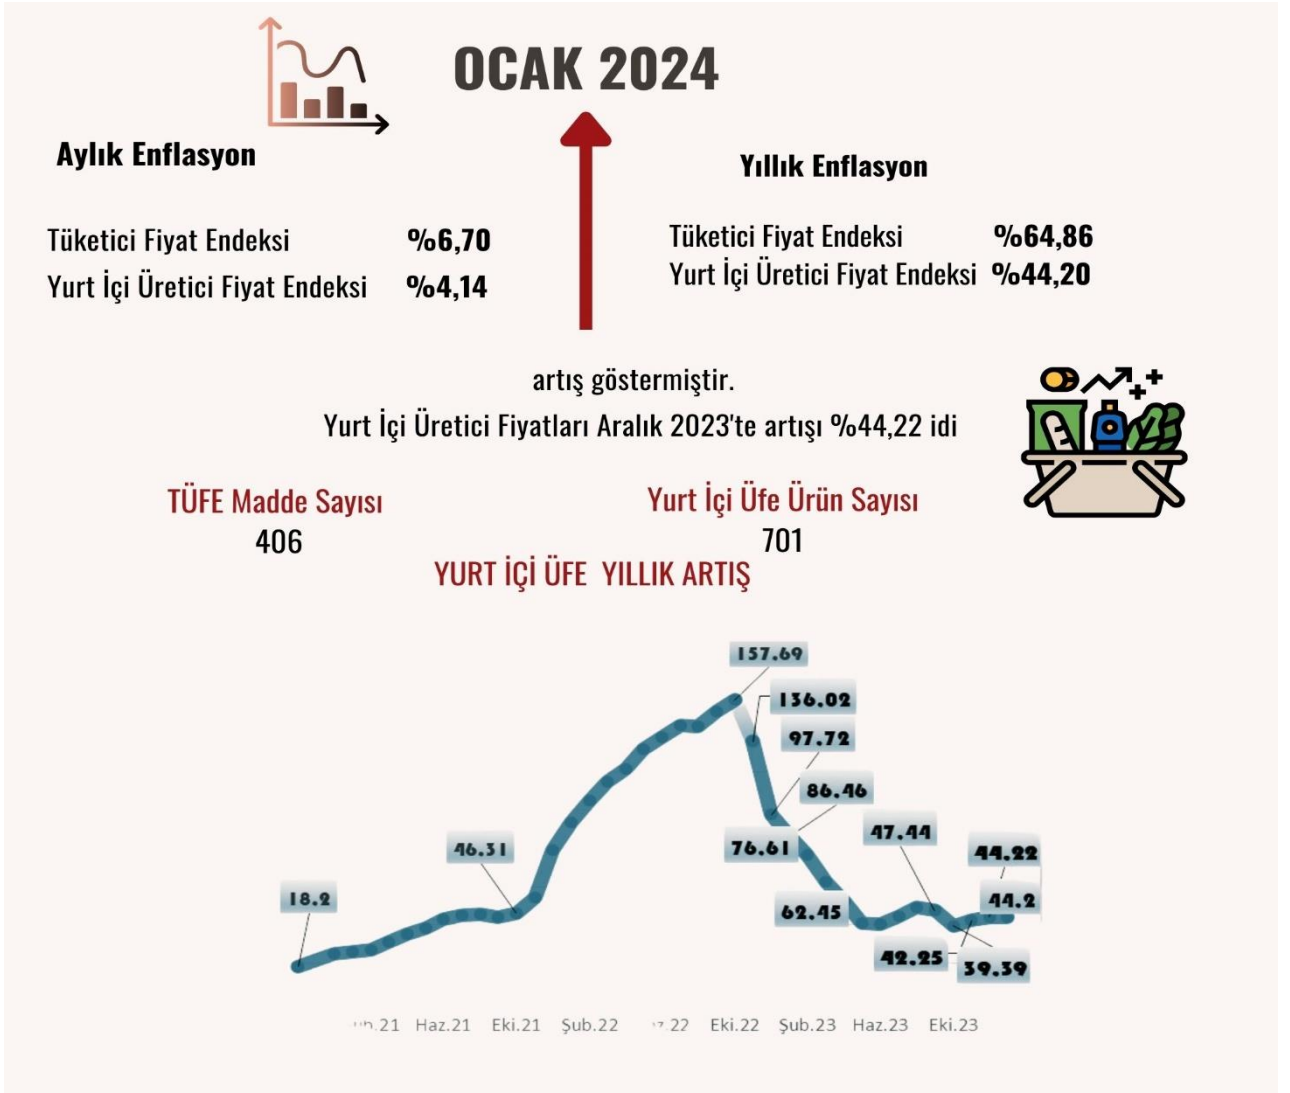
OCAK 2024

Aylık Enflasyon

Tüketici Fiyat Endeksi %6,70
Yurt İçi Üretici Fiyat Endeksi %4,14

Yıllık Enflasyon

Tüketici Fiyat Endeksi %64,86
Yurt İçi Üretici Fiyat Endeksi %44,20

artış göstermiştir.
Yurt İçi Üretici Fiyatları Aralık 2023'te artışı %44,22 idi

TÜFE Madde Sayısı
406

Yurt İçi Üfe Ürün Sayısı
701

YURT İÇİ ÜFE YILLIK ARTIŞ

157.69
136.02
97.72
86.46
76.61
46.31
47.44
44.22
18.2
62.45
44.2
42.25
39.39

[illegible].21 Haz.21 Eki.21 Şub.22 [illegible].22 Eki.22 Şub.23 Haz.23 Eki.23